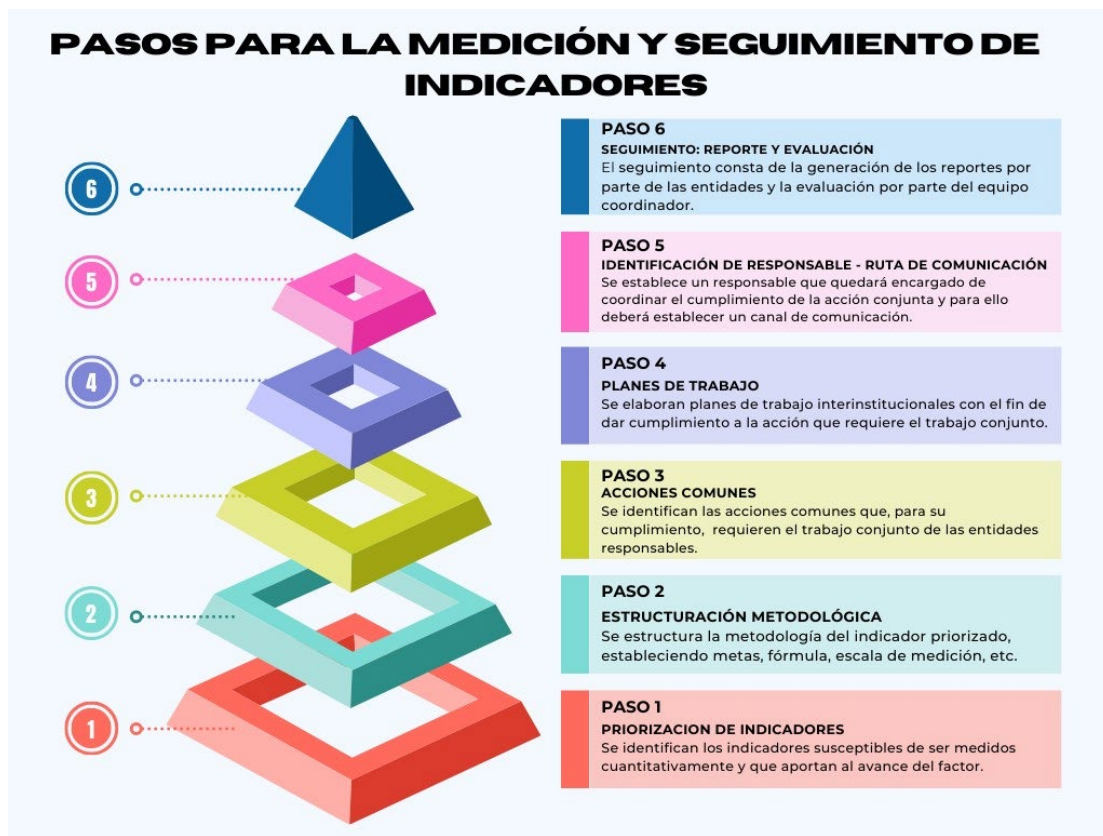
PASOS PARA LA MEDICIÓN Y SEGUIMIENTO DE INDICADORES

6

5

4

3

2

1

PASO 6
SEGUIMIENTO: REPORTE Y EVALUACIÓN
El seguimiento consta de la generación de los reportes por parte de las entidades y la evaluación por parte del equipo coordinador.

PASO 5
IDENTIFICACIÓN DE RESPONSABLE - RUTA DE COMUNICACIÓN
Se establece un responsable que quedará encargado de coordinar el cumplimiento de la acción conjunta y para ello deberá establecer un canal de comunicación.

PASO 4
PLANES DE TRABAJO
Se elaboran planes de trabajo interinstitucionales con el fin de dar cumplimiento a la acción que requiere el trabajo conjunto.

PASO 3
ACCIONES COMUNES
Se identifican las acciones comunes que, para su cumplimiento, requieren el trabajo conjunto de las entidades responsables.

PASO 2
ESTRUCTURACIÓN METODOLÓGICA
Se estructura la metodología del indicador priorizado, estableciendo metas, fórmula, escala de medición, etc.

PASO 1
PRIORIZACION DE INDICADORES
Se identifican los indicadores susceptibles de ser medidos cuantitativamente y que aportan al avance del factor.